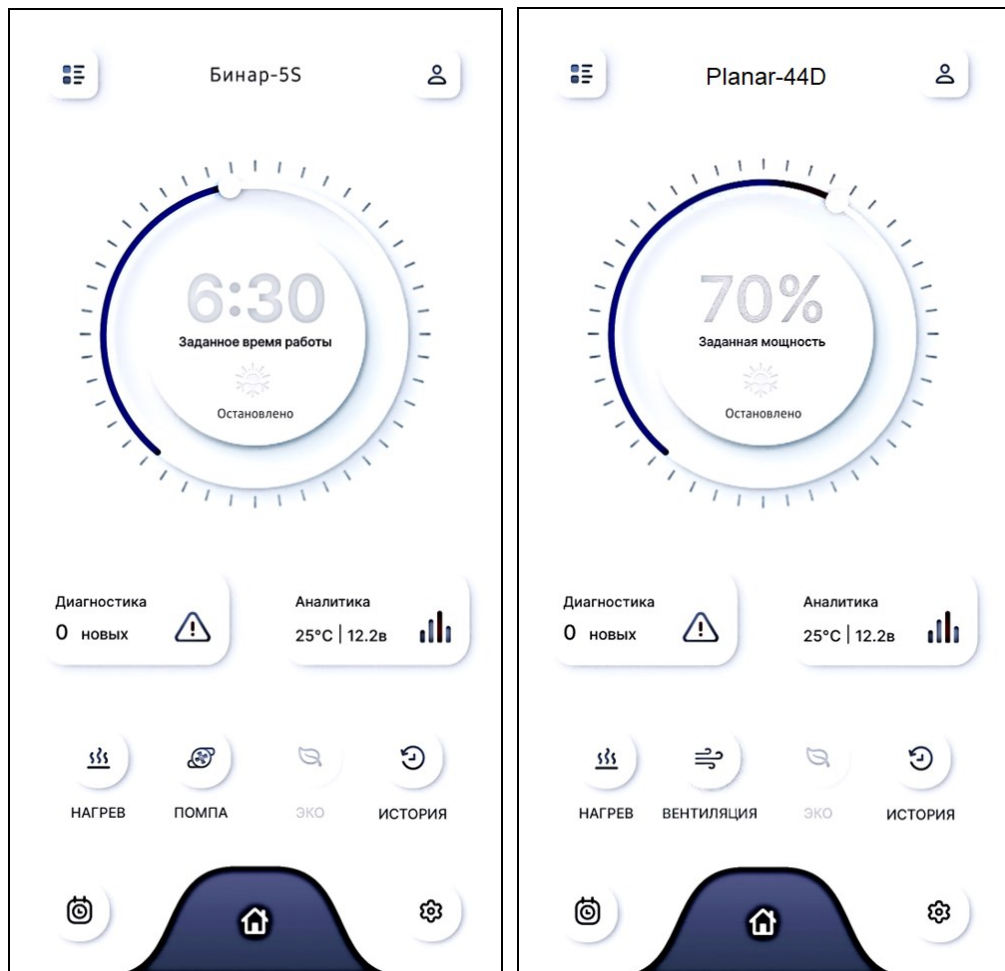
Бинар-5S

6:30
Заданное время работы
Остановлено

Диагностика
0 новых

Аналитика
25°C | 12.2в

НАГРЕВ
ПОМПА
ЭКО
ИСТОРИЯ

Planar-44D

70%
Заданная мощность
Остановлено

Диагностика
0 новых

Аналитика
25°C | 12.2в

НАГРЕВ
ВЕНТИЛЯЦИЯ
ЭКО
ИСТОРИЯ